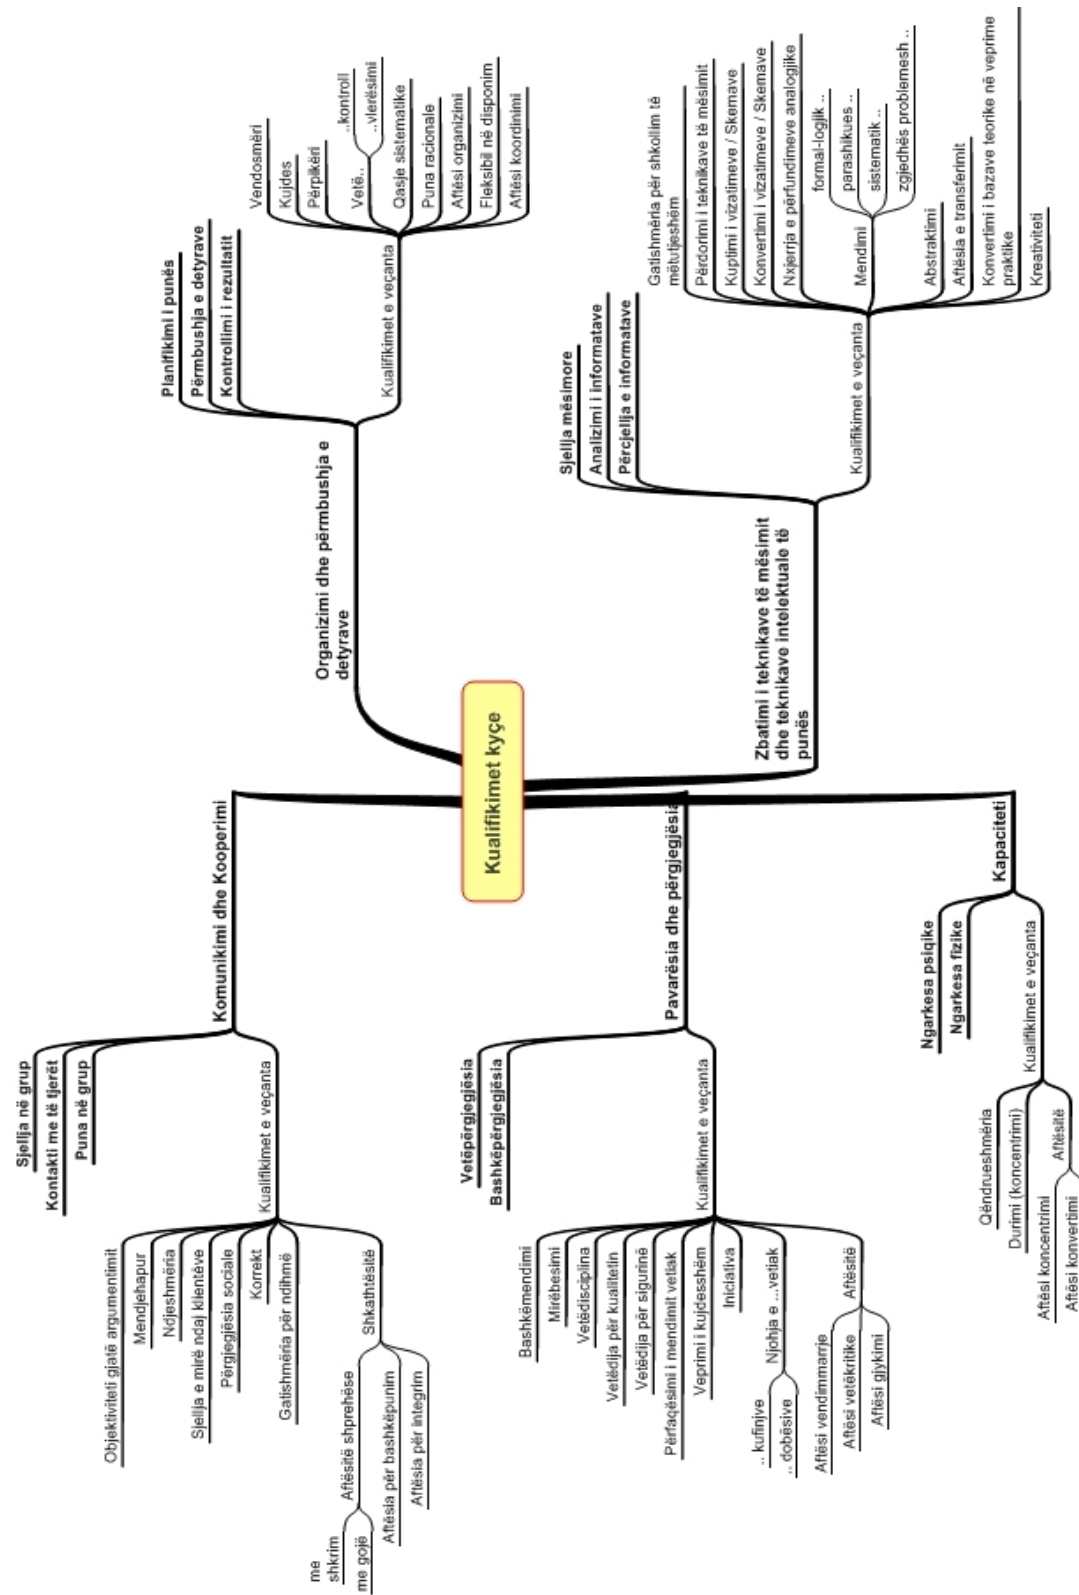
Kualifikimet kyçe

Organizimi dhe përmbushja e detyrave

Planifikimi i punës
Përmbushja e detyrave
Kontrollimi i rezultatit

Kualifikimet e veçanta

Vendosmëri
Kujdes
Përpikëri
Vetë..
..kontroll
..vlerësimi
Qasje sistematike
Puna racionale
Aftësi organizimi
Fleksibil në disponim
Aftësi koordinimi

Zbatimi i teknikave të mësimit dhe teknikave intelektuale të punës

Sjellja mësimore
Analizimi i informatave
Përcjellja e informatave

Kualifikimet e veçanta

Gatishmëria për shkollim të mëtutjeshëm
Përdorimi i teknikave të mësimit
Kuptimi i vizatimeve / Skemave
Konvertimi i vizatimeve / Skemave
Nxjerrja e përfundimeve analogjike
Mendimi
formal-logjik ..
parashikues ..
sistematik ..
zgjedhës problemesh ..
Abstraktimi
Aftësia e transferimit
Konvertimi i bazave teorike në veprime praktike
Kreativiteti

Komunikimi dhe Kooperimi

Sjellja në grup
Kontakti me të tjerët
Puna në grup

Kualifikimet e veçanta

Objektiviteti gjatë argumentimit
Mendjehapur
Ndjeshmëria
Sjellja e mirë ndaj klientëve
Përgjegjësia sociale
Korrekt
Gatishmëria për ndihmë
Shkathtësitë
Aftësitë shprehëse
me shkrim
me gojë
Aftësia për bashkëpunim
Aftësia për integrim

Pavarësia dhe përgjegjësia

Vetëpërgjegjësia
Bashkëpërgjegjësia

Kualifikimet e veçanta

Bashkëmendimi
Mirëbesimi
Vetëdisciplina
Vetëdija për kualitetin
Vetëdija për sigurinë
Përfaqësimi i mendimit vetjak
Veprimi i kujdesshëm
Iniciativa
Aftësitë
Njohja e ...vetjak
.. kufinjve
.. dobësive
Aftësi vendimmarrje
Aftësi vetëkritike
Aftësi gjykimi

Kapaciteti

Ngarkesa psiqike
Ngarkesa fizike

Kualifikimet e veçanta

Qëndrueshmëria
Durimi (koncentrimi)
Aftësitë
Aftësi koncentrimi
Aftësi konvertimi